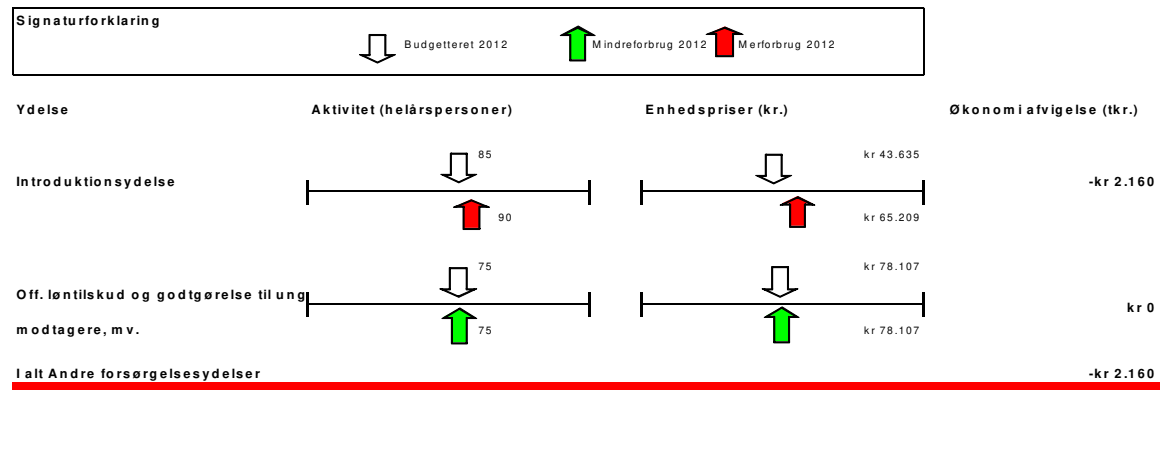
Signaturforklaring

Budgetteret 2012 Mindreforbrug 2012 Merforbrug 2012

| Ydelse | Aktivitet (helårspersoner) | Enhedspriser (kr.) | Økonomi afvigelse (tkr.) |
|---|---|---|---|
| Introduktionsydelse | 85 / 90 | kr 43.635 / kr 65.209 | -kr 2.160 |
| Off. løntilskud og godtgørelse til ung modtagere, mv. | 75 / 75 | kr 78.107 / kr 78.107 | kr 0 |
| I alt Andre forsørgelsesydelser | | | -kr 2.160 |